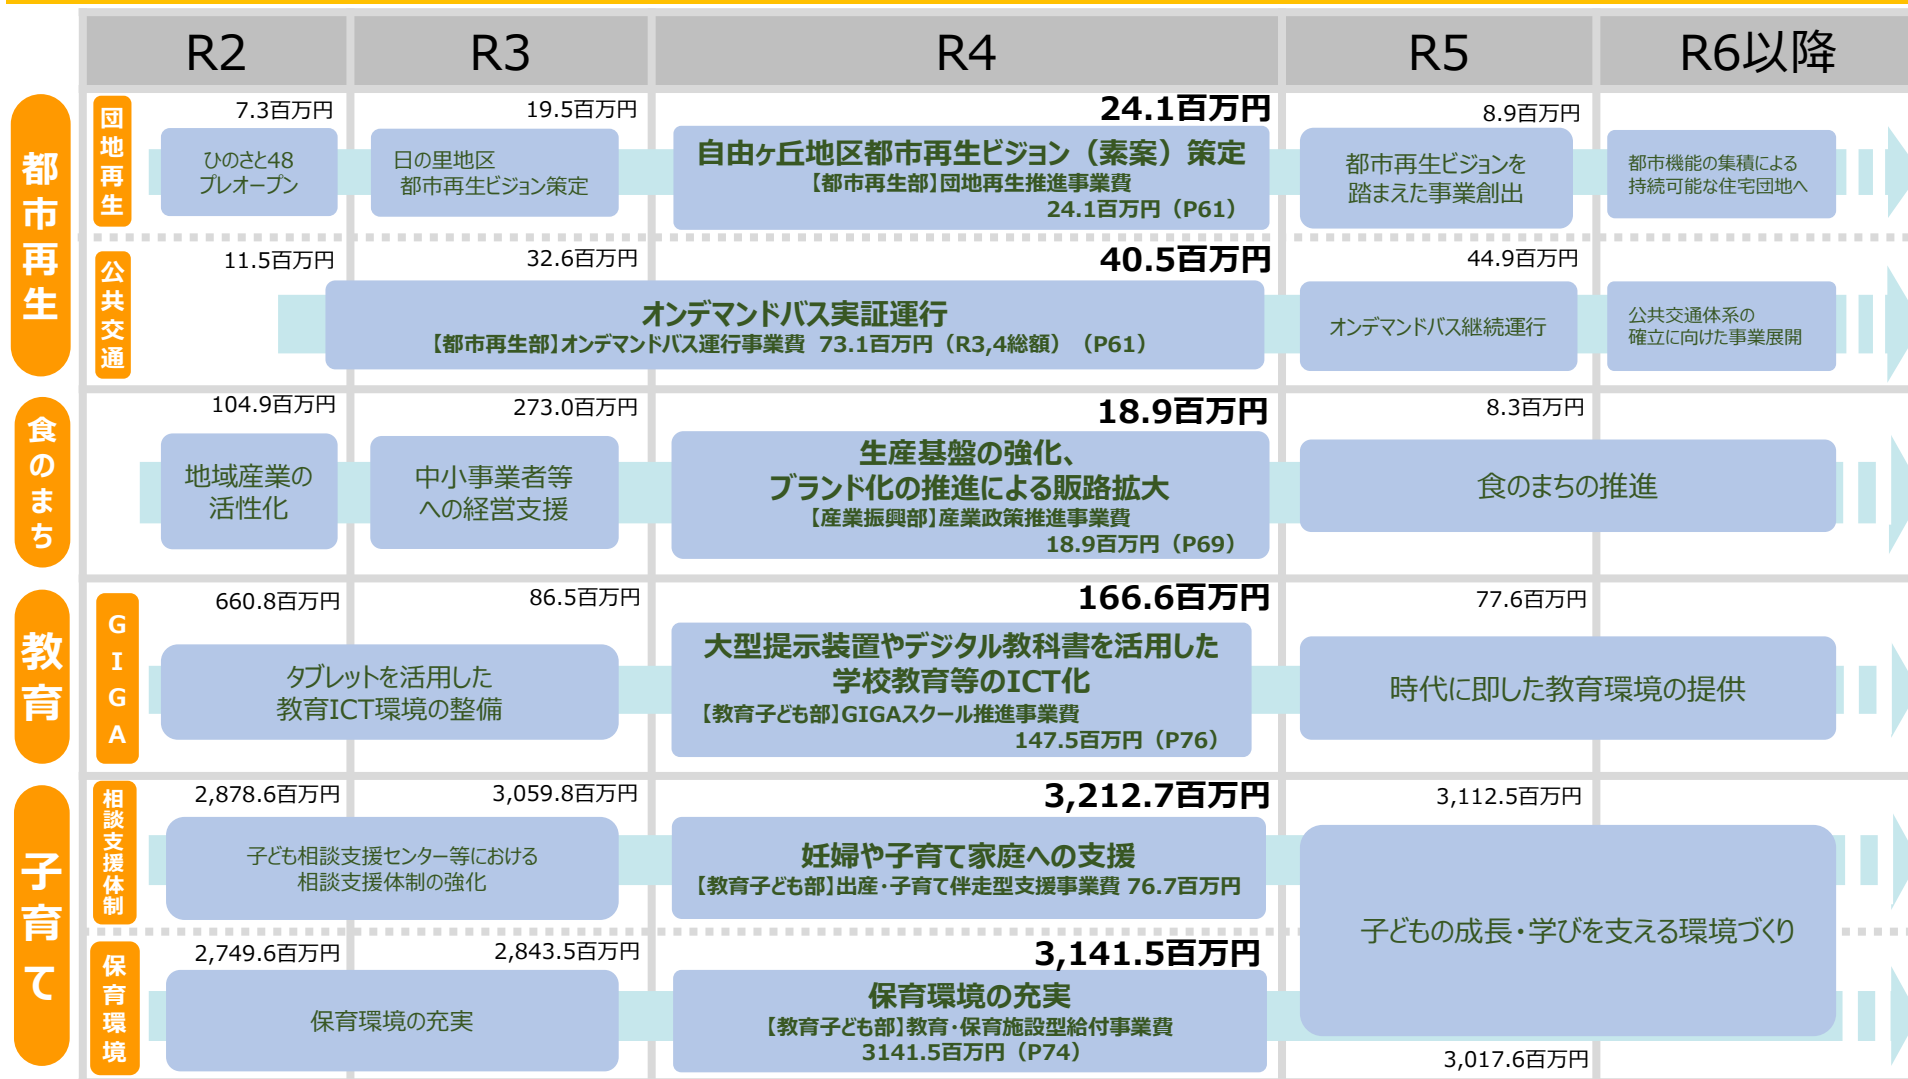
| | | R2 | R3 | R4 | R5 | R6以降 |
|---|---|---|---|---|---|---|
| 都市再生 | 団地再生 | 7.3百万円 ひのさと48 プレオープン | 19.5百万円 日の里地区 都市再生ビジョン策定 | 24.1百万円 自由ヶ丘地区都市再生ビジョン（素案）策定 【都市再生部】団地再生推進事業費 24.1百万円（P61） | 8.9百万円 都市再生ビジョンを踏まえた事業創出 | 都市機能の集積による持続可能な住宅団地へ |
| | 公共交通 | 11.5百万円 | 32.6百万円 | 40.5百万円 オンデマンドバス実証運行 【都市再生部】オンデマンドバス運行事業費 73.1百万円（R3,4総額）（P61） | 44.9百万円 オンデマンドバス継続運行 | 公共交通体系の確立に向けた事業展開 |
| 食のまち | | 104.9百万円 地域産業の活性化 | 273.0百万円 中小事業者等への経営支援 | 18.9百万円 生産基盤の強化、ブランド化の推進による販路拡大 【産業振興部】産業政策推進事業費 18.9百万円（P69） | 8.3百万円 食のまちの推進 | |
| 教育 | GIGA | 660.8百万円 タブレットを活用した教育ICT環境の整備 | 86.5百万円 | 166.6百万円 大型提示装置やデジタル教科書を活用した学校教育等のICT化 【教育子ども部】GIGAスクール推進事業費 147.5百万円（P76） | 77.6百万円 時代に即した教育環境の提供 | |
| 子育て | 相談支援体制 | 2,878.6百万円 子ども相談支援センター等における相談支援体制の強化 | 3,059.8百万円 | 3,212.7百万円 妊婦や子育て家庭への支援 【教育子ども部】出産・子育て伴走型支援事業費 76.7百万円 | 3,112.5百万円 子どもの成長・学びを支える環境づくり | |
| | 保育環境 | 2,749.6百万円 保育環境の充実 | 2,843.5百万円 | 3,141.5百万円 保育環境の充実 【教育子ども部】教育・保育施設型給付事業費 3141.5百万円（P74） | 3,017.6百万円 | |